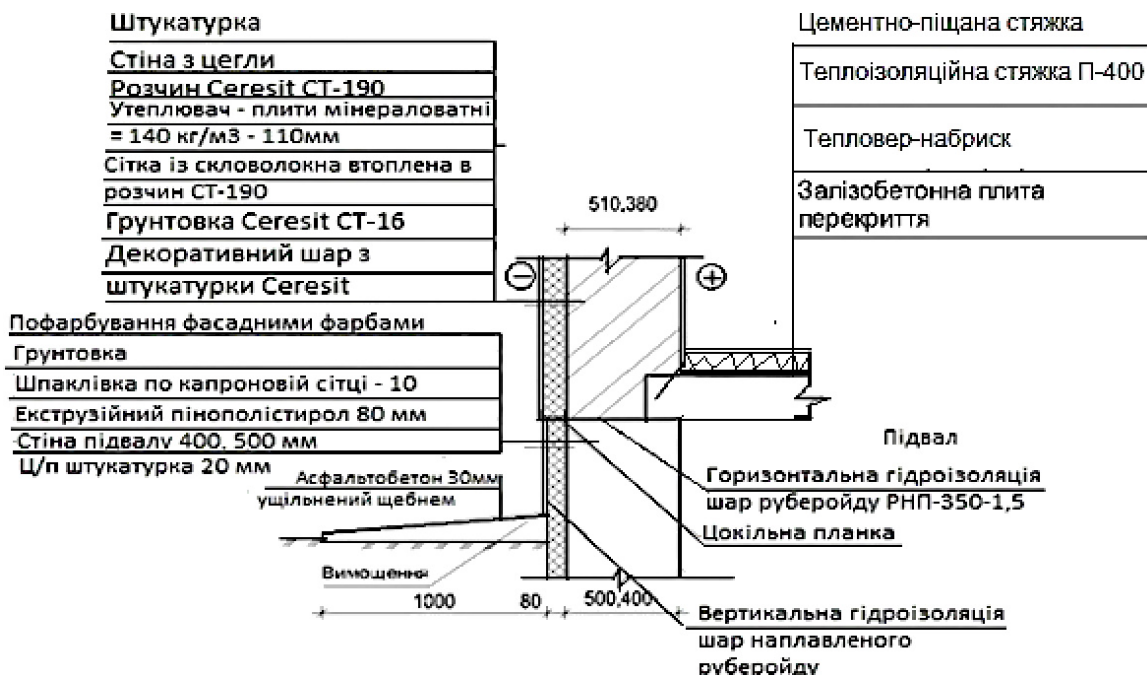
Штукатурка
Стіна з цегли
Розчин Ceresit CT-190
Утеплювач - плити мінераловатні = 140 кг/м3 - 110мм
Сітка із скловолокна втоплена в розчин CT-190
Грунтовка Ceresit CT-16
Декоративний шар з штукатурки Ceresit

Цементно-піщана стяжка
Теплоізоляційна стяжка П-400
Тепловер-набриск
Залізобетонна плита перекриття

510,380

Пофарбування фасадними фарбами
Грунтовка
Шпаклівка по капроновій сітці - 10
Екструзійний пінополістирол 80 мм
Стіна підвалу 400, 500 мм
Ц/п штукатурка 20 мм

Підвал

Асфальтобетон 30мм ущільнений щебнем

Горизонтальна гідроізоляція шар руберойду РНП-350-1,5
Цокільна планка

Вимощення
1000
80
500,400

Вертикальна гідроізоляція шар наплавленого руберойду